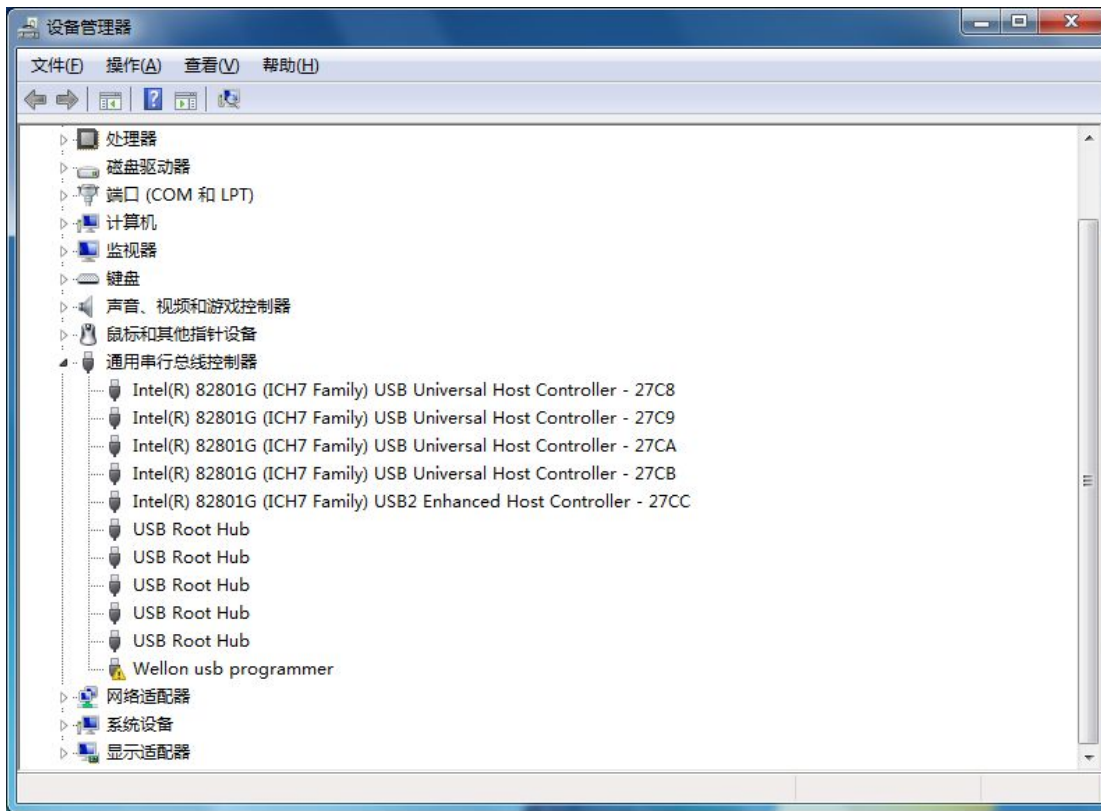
设备管理器

文件(F) 操作(A) 查看(V) 帮助(H)

处理器
磁盘驱动器
端口 (COM 和 LPT)
计算机
监视器
键盘
声音、视频和游戏控制器
鼠标和其他指针设备
通用串行总线控制器
Intel(R) 82801G (ICH7 Family) USB Universal Host Controller - 27C8
Intel(R) 82801G (ICH7 Family) USB Universal Host Controller - 27C9
Intel(R) 82801G (ICH7 Family) USB Universal Host Controller - 27CA
Intel(R) 82801G (ICH7 Family) USB Universal Host Controller - 27CB
Intel(R) 82801G (ICH7 Family) USB2 Enhanced Host Controller - 27CC
USB Root Hub
USB Root Hub
USB Root Hub
USB Root Hub
USB Root Hub
Wellon usb programmer
网络适配器
系统设备
显示适配器